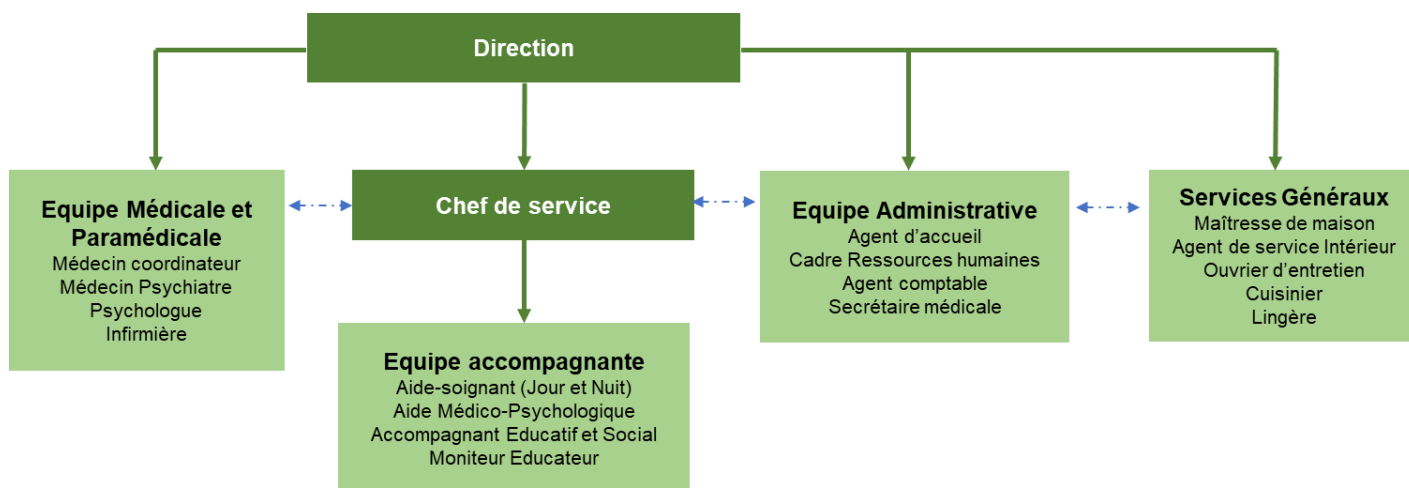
Direction

Equipe Médicale et Paramédicale
Médecin coordinateur
Médecin Psychiatre
Psychologue
Infirmière

Chef de service

Equipe Administrative
Agent d'accueil
Cadre Ressources humaines
Agent comptable
Secrétaire médicale

Services Généraux
Maîtresse de maison
Agent de service Intérieur
Ouvrier d'entretien
Cuisinier
Lingère

Equipe accompagnante
Aide-soignant (Jour et Nuit)
Aide Médico-Psychologique
Accompagnant Educatif et Social
Moniteur Educateur